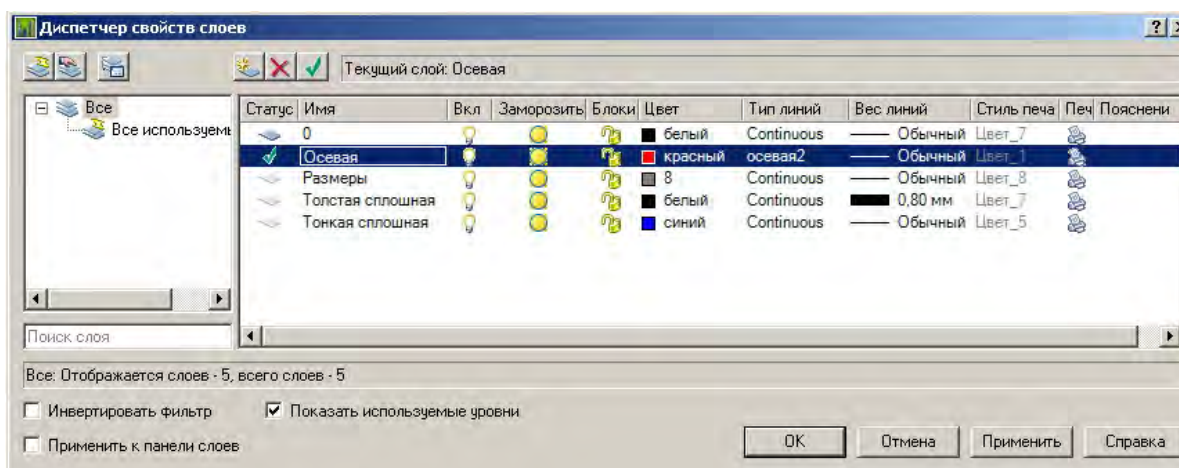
Диспетчер свойств слоев

?

Текущий слой: Осевая

Все
Все используемь

| Статус | Имя | Вкл | Заморозить | Блоки | Цвет | Тип линий | Вес линий | Стиль печа | Печ | Пояснени |
|---|---|---|---|---|---|---|---|---|---|---|
| | 0 | | | | белый | Continuous | —— Обычный | Цвет_7 | | |
| | Осевая | | | | красный | осевая2 | —— Обычный | Цвет_1 | | |
| | Размеры | | | | 8 | Continuous | —— Обычный | Цвет_8 | | |
| | Толстая сплошная | | | | белый | Continuous | 0,80 мм | Цвет_7 | | |
| | Тонкая сплошная | | | | синий | Continuous | —— Обычный | Цвет_5 | | |

Поиск слоя

Все: Отображается слоев - 5, всего слоев - 5

Инвертировать фильтр
Показать используемые уровни
Применить к панели слоев

OK
Отмена
Применить
Справка